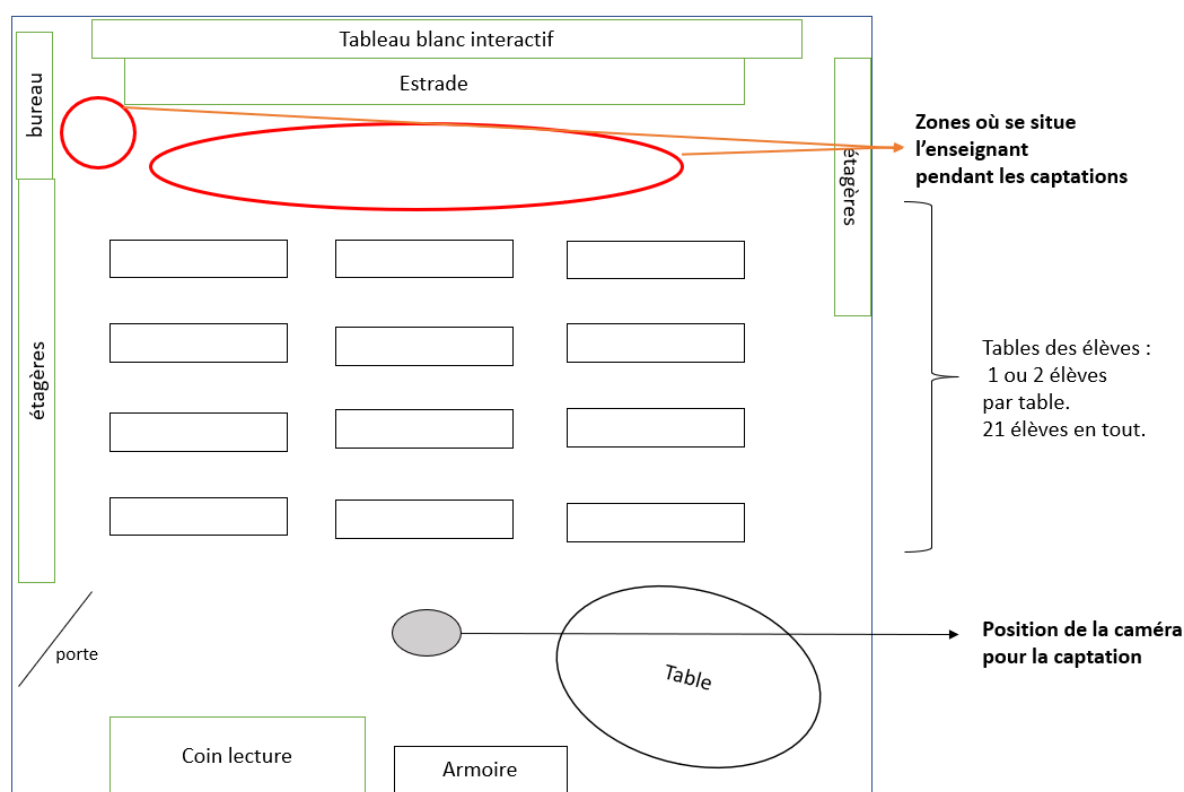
Tableau blanc interactif

Estrade

bureau

Zones où se situe l'enseignant pendant les captations

étagères

étagères

Tables des élèves : 1 ou 2 élèves par table. 21 élèves en tout.

porte

Position de la caméra pour la captation

Table

Coin lecture

Armoire